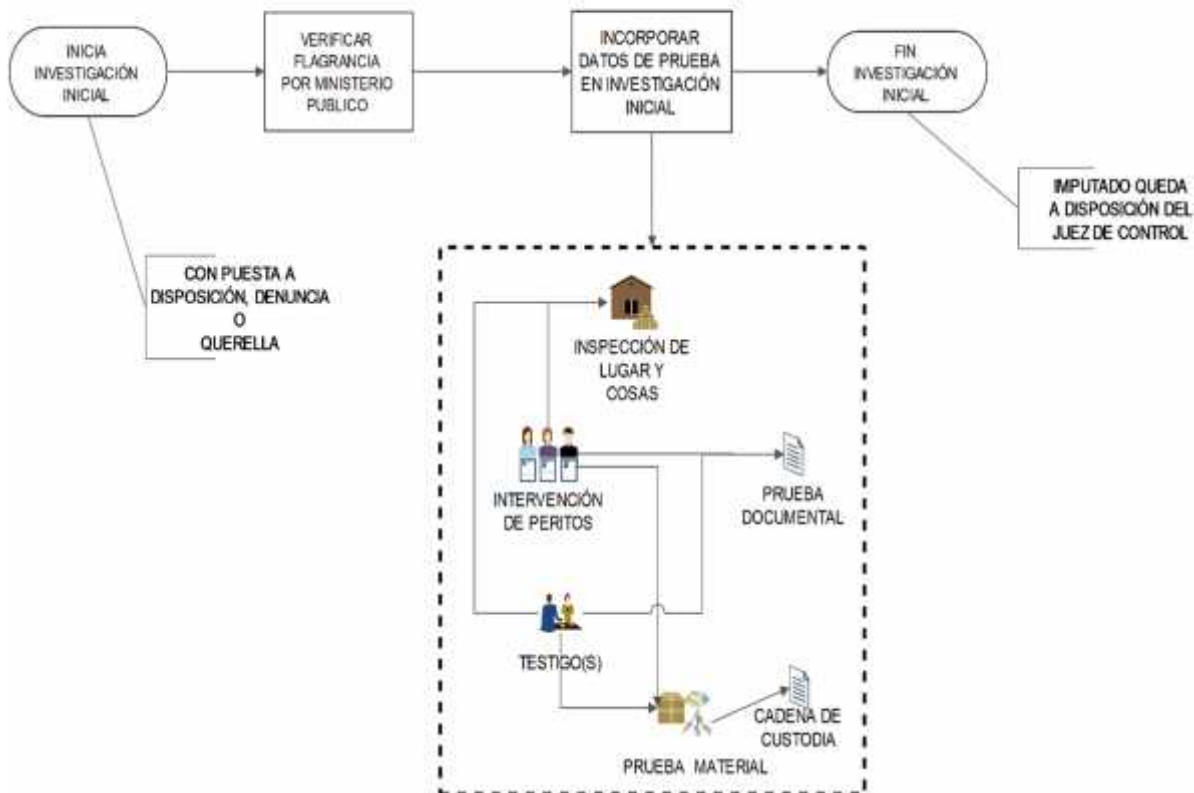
INICIA INVESTIGACIÓN INICIAL

VERIFICAR FLAGRANCIA POR MINISTERIO PUBLICO

INCORPORAR DATOS DE PRUEBA EN INVESTIGACIÓN INICIAL

FIN INVESTIGACIÓN INICIAL

IMPUTADO QUEDA A DISPOSICIÓN DEL JUEZ DE CONTROL

CON PUESTA A DISPOSICIÓN, DENUNCIA O QUERELLA

INSPECCIÓN DE LUGAR Y COSAS

INTERVENCIÓN DE PERITOS

PRUEBA DOCUMENTAL

TESTIGO(S)

CADENA DE CUSTODIA

PRUEBA MATERIAL